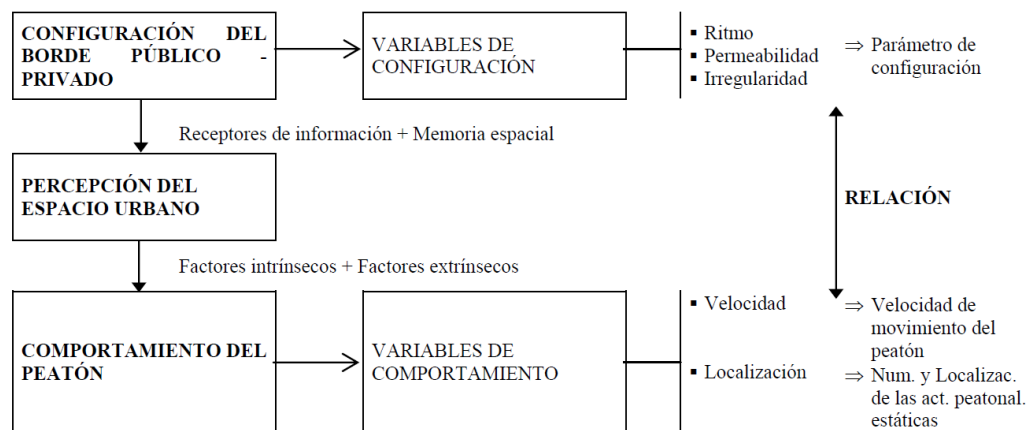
CONFIGURACIÓN DEL BORDE PÚBLICO - PRIVADO

VARIABLES DE CONFIGURACIÓN

▪ Ritmo
▪ Permeabilidad
▪ Irregularidad

⇒ Parámetro de configuración

Receptores de información + Memoria espacial

PERCEPCIÓN DEL ESPACIO URBANO

RELACIÓN

Factores intrínsecos + Factores extrínsecos

COMPORTAMIENTO DEL PEATÓN

VARIABLES DE COMPORTAMIENTO

▪ Velocidad

▪ Localización

⇒ Velocidad de movimiento del peatón

⇒ Num. y Localizac. de las act. peatonal. estáticas